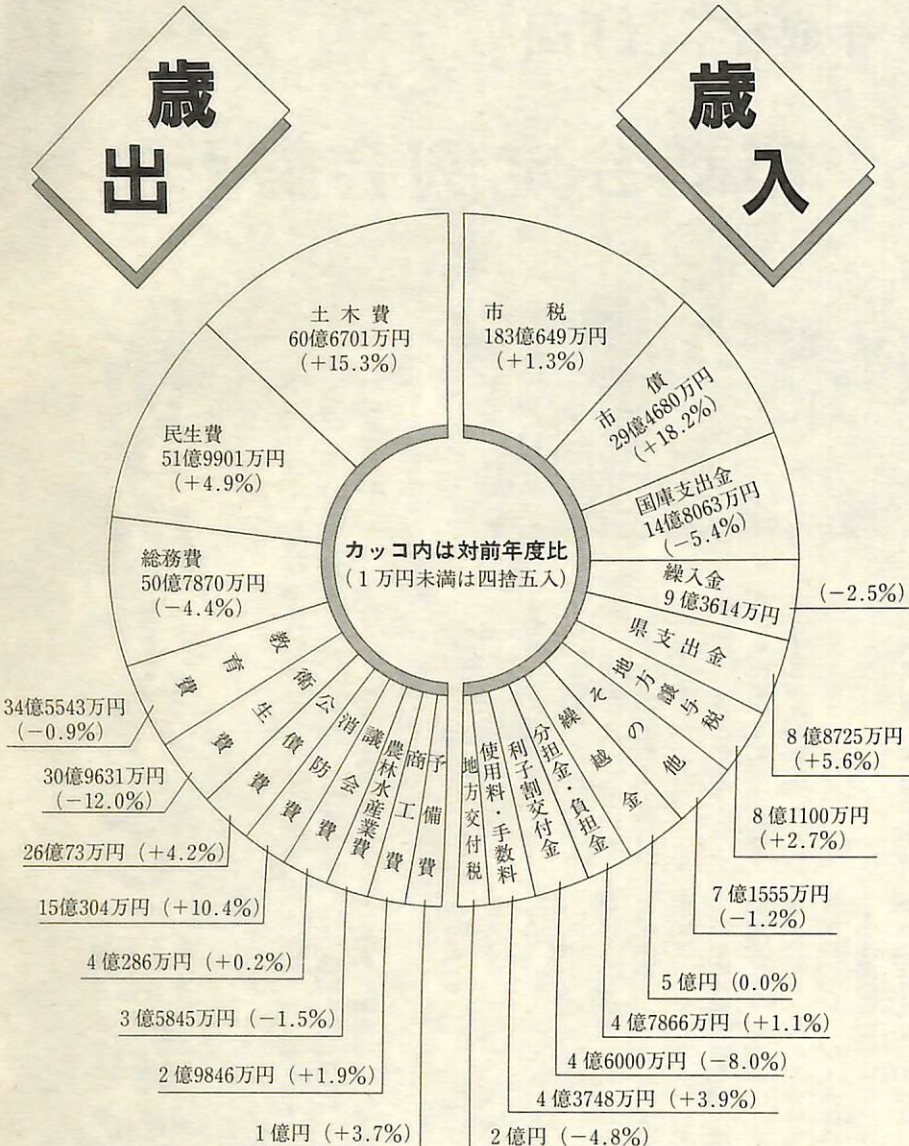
歳出

歳入

土木費
60億6701万円
（+15.3%）

民生費
51億9901万円
（+4.9%）

総務費
50億7870万円
（−4.4%）

教育費

衛生費

公債費

消防費

議会費

農林水産業費

商工費

予備費

34億5543万円
（−0.9%）

30億9631万円
（−12.0%）

26億73万円（+4.2%）

15億304万円（+10.4%）

4億286万円（+0.2%）

3億5845万円（−1.5%）

2億9846万円（+1.9%）

1億円（+3.7%）

カッコ内は対前年度比
（1万円未満は四捨五入）

市税
183億649万円
（+1.3%）

市債
29億4680万円
（+18.2%）

国庫支出金
14億8063万円
（−5.4%）

繰入金
9億3614万円
（−2.5%）

県支出金

地方譲与税

その他

繰越金

分担金・負担金

利子割交付金

使用料・手数料

地方交付税

8億8725万円
（+5.6%）

8億1100万円
（+2.7%）

7億1555万円
（−1.2%）

5億円（0.0%）

4億7866万円（+1.1%）

4億6000万円（−8.0%）

4億3748万円（+3.9%）

2億円（−4.8%）